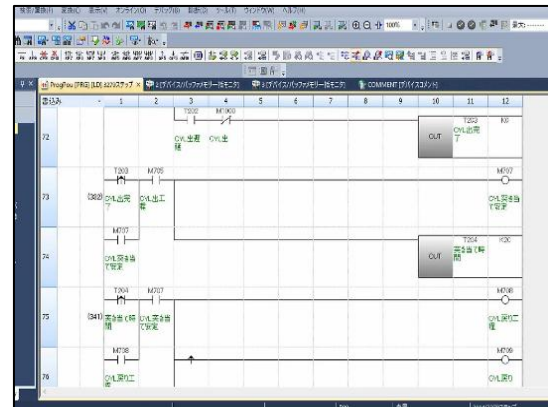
ProgPou [PRG] [LD] 82ｽﾃｯﾌﾟ ×  2[デバイス/バッファメモリ一括モニタ]  3[デバイス/バッファメモリ一括モニタ]  COMMENT [デバイスコメント]

| 書込み | | 1 | 2 | 3 | 4 | 5 | 6 | 7 | 8 | 9 | 10 | 11 | 12 |
|---|---|---|---|---|---|---|---|---|---|---|---|---|---|
| 72 | | | | T202 CYL出着種 | M1000 CYL主 | | | | | | OUT | T203 CYL出完了 | K0 |
| 73 | (332) | T203 CYL出完了 | M705 CYL出工程 | | | | | | | | | | M707 CYL突き当て設定 |
| | | M707 CYL突き当て設定 | | | | | | | | | | | |
| 74 | | | | | | | | | | | OUT | T204 突き当て時間 | K20 |
| 75 | (341) | T204 突き当て時間 | M707 CYL突き当て設定 | | | | | | | | | | M708 CYL戻り工程 |
| | | M708 CYL戻り工程 | | | | | | | | | | | |
| 76 | | | | | | | | | | | | | M709 CYL戻り |